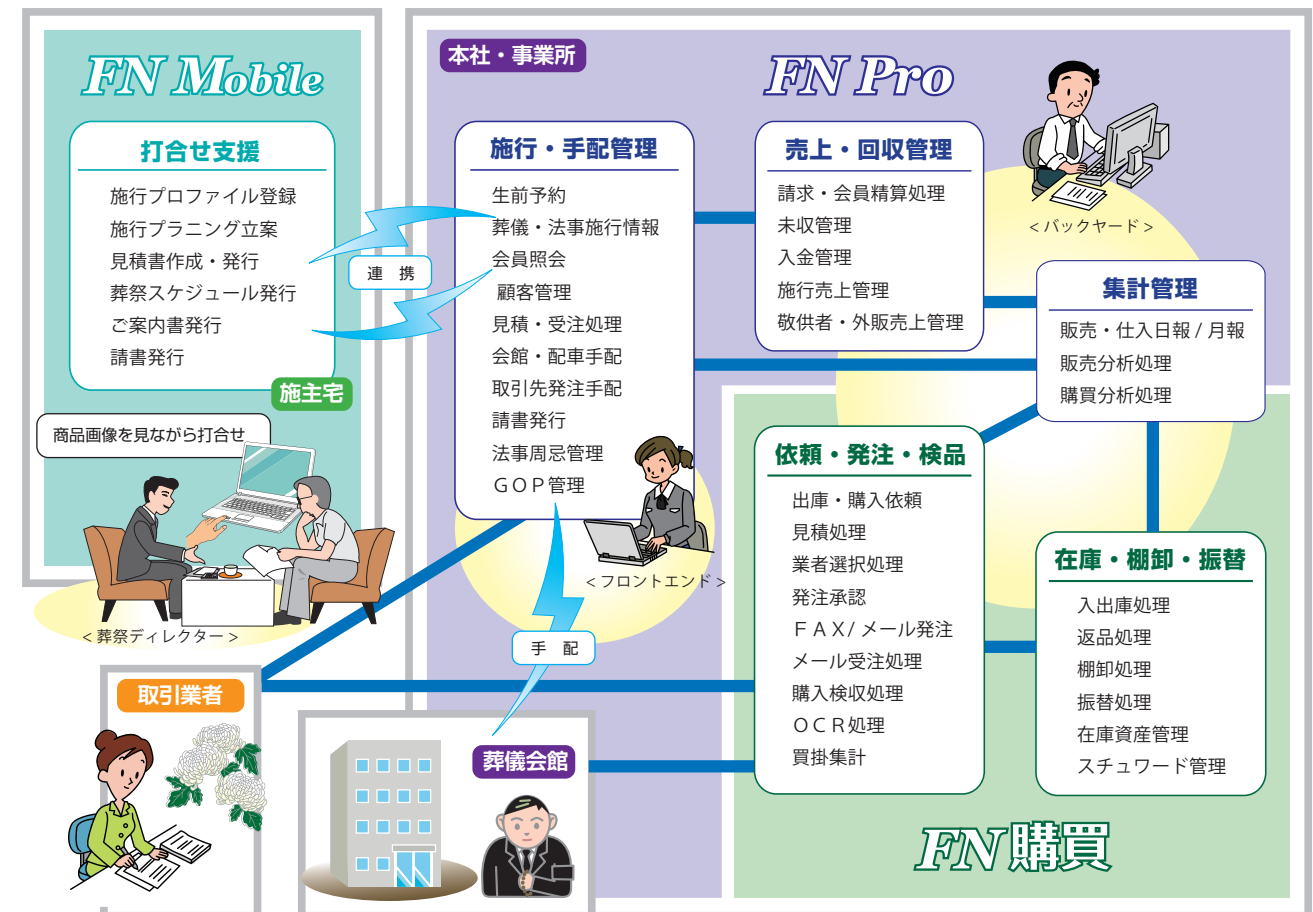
FN Mobile

打合せ支援

施行プロファイル登録
施行プラニング立案
見積書作成・発行
葬祭スケジュール発行
ご案内書発行
請書発行

施主宅

連　携

商品画像を見ながら打合せ

＜葬祭ディレクター＞

本社・事業所

FN Pro

施行・手配管理

生前予約
葬儀・法事施行情報
会員照会
顧客管理
見積・受注処理
会館・配車手配
取引先発注手配
請書発行
法事周忌管理
ＧＯＰ管理

＜フロントエンド＞

売上・回収管理

請求・会員精算処理
未収管理
入金管理
施行売上管理
敬供者・外販売上管理

＜バックヤード＞

集計管理

販売・仕入日報 / 月報
販売分析処理
購買分析処理

依頼・発注・検品

出庫・購入依頼
見積処理
業者選択処理
発注承認
ＦＡＸ/ メール発注
メール受注処理
購入検収処理
ＯＣＲ処理
買掛集計

在庫・棚卸・振替

入出庫処理
返品処理
棚卸処理
振替処理
在庫資産管理
スチュワード管理

手　配

取引業者

葬儀会館

FN購買